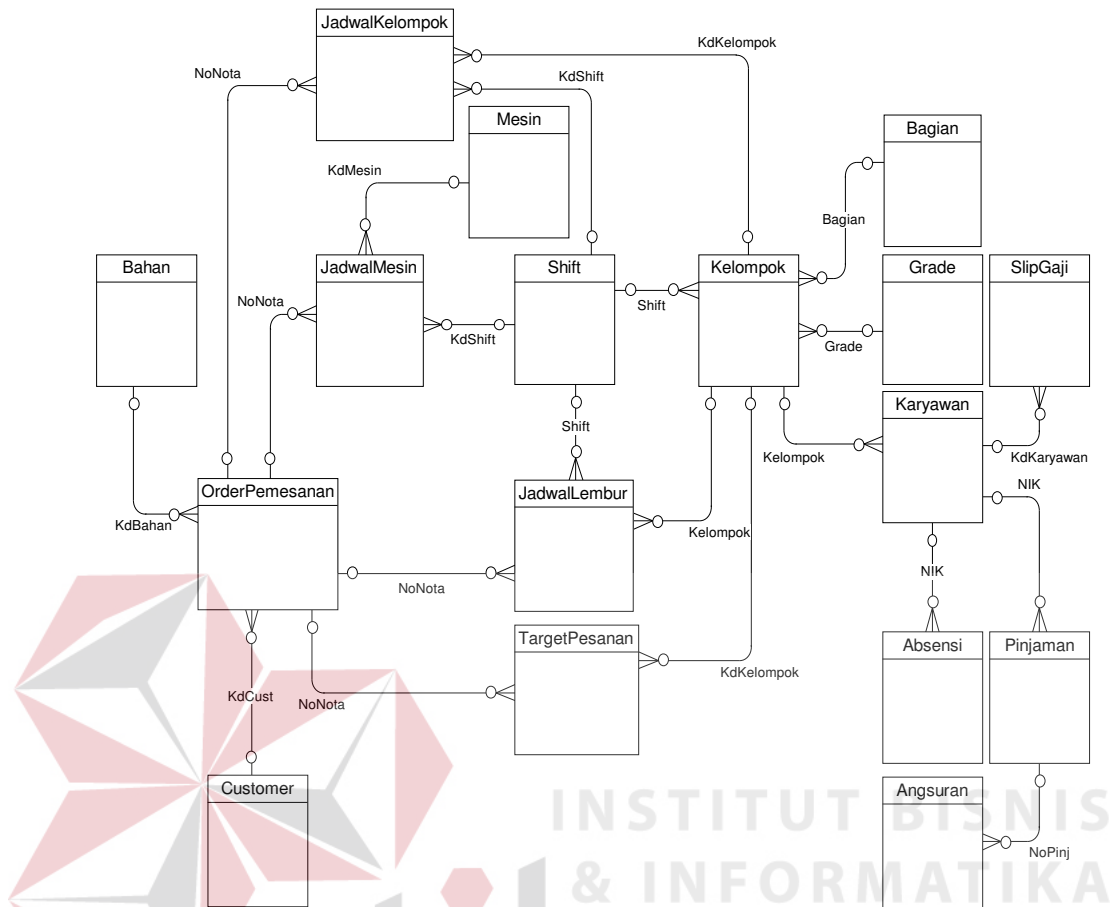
JadwalKelompok

NoNota

KdKelompok

KdShift

Mesin

Bagian

KdMesin

Bagian

Bahan

JadwalMesin

Shift

Kelompok

Grade

SlipGaji

NoNota

Shift

KdShift

Grade

Karyawan

Shift

Kelompok

KdKaryawan

NIK

OrderPemesanan

JadwalLembur

KdBahan

Kelompok

NoNota

NIK

TargetPesanan

Absensi

Pinjaman

KdCust

KdKelompok

NoNota

Customer

Angsuran

NoPinj

INSTITUT BISNIS
& INFORMATIKA